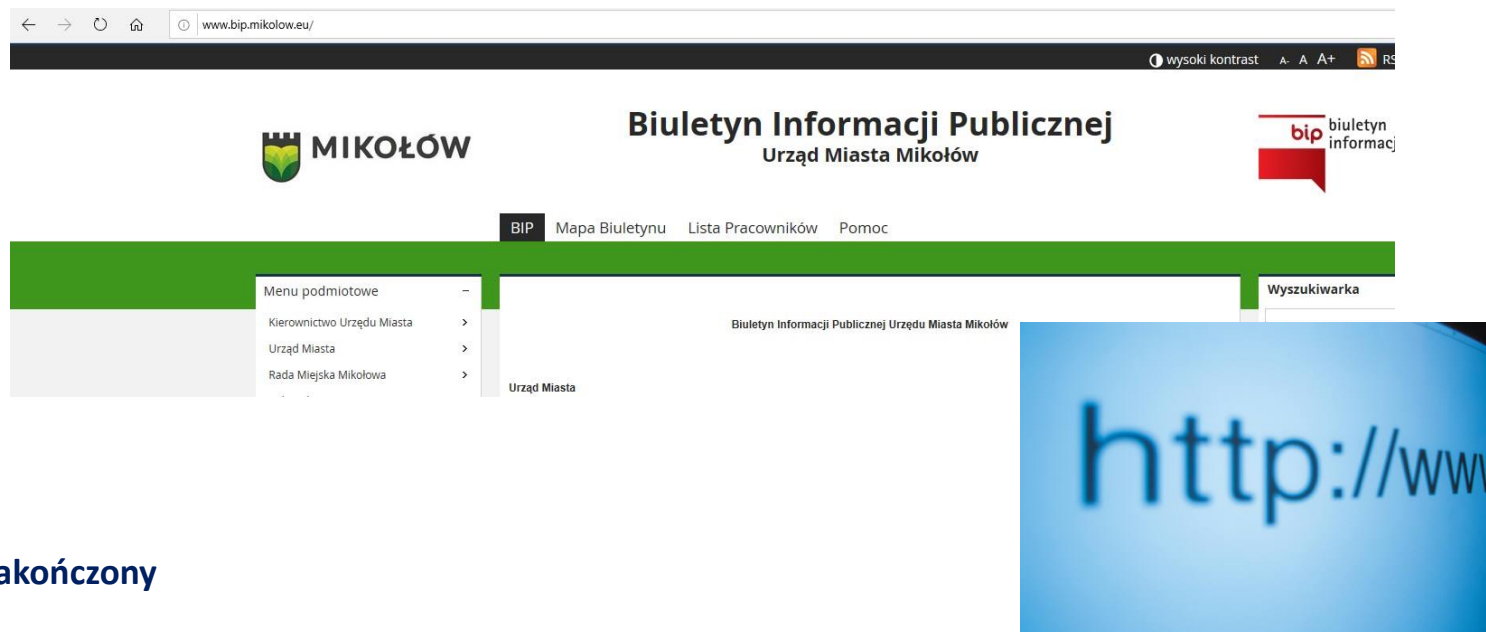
www.bip.mikolow.eu/

wysoki kontrast A- A A+ RS

MIKOŁÓW

Biuletyn Informacji Publicznej
Urząd Miasta Mikołów

bip biuletyn informac

BIP Mapa Biuletynu Lista Pracowników Pomoc

Menu podmiotowe –

Kierownictwo Urzędu Miasta >
Urząd Miasta >
Rada Miejska Mikołowa >

Biuletyn Informacji Publicznej Urzędu Miasta Mikołów

Urząd Miasta

Wyszukiwarka

http://ww

akończony